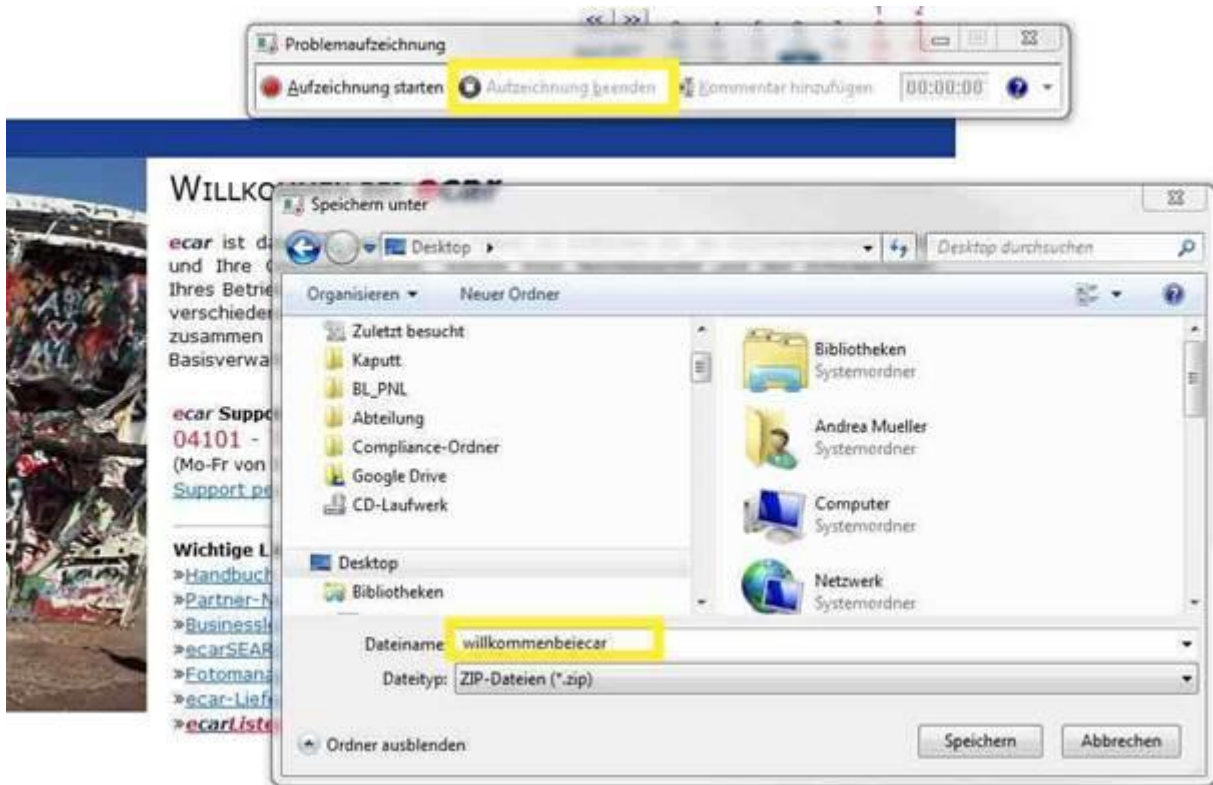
Problemaufzeichnung

Aufzeichnung starten Aufzeichnung beenden Kommentar hinzufügen 00:00:00

WILLKO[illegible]

ecar ist da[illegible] und Ihre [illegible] Ihres Betrie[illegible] verschieden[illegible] zusammen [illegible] Basisverwa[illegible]

ecar Suppo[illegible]
04101 - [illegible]
(Mo-Fr von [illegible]
Support pe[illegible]

Wichtige L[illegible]
»Handbuch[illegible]
»Partner-N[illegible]
»Businessl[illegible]
»ecarSEAR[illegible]
»Fotomana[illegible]
»ecar-Liefe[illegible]
»ecarListe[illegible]

Speichern unter

Desktop ▸

Desktop durchsuchen

Organisieren ▾ Neuer Ordner

Zuletzt besucht
Kaputt
BL_PNL
Abteilung
Compliance-Ordner
Google Drive
CD-Laufwerk
Desktop
Bibliotheken

Bibliotheken
Systemordner
Andrea Mueller
Systemordner
Computer
Systemordner
Netzwerk
Systemordner

Dateiname: willkommenbeiecar
Dateityp: ZIP-Dateien (*.zip)

Ordner ausblenden

Speichern Abbrechen